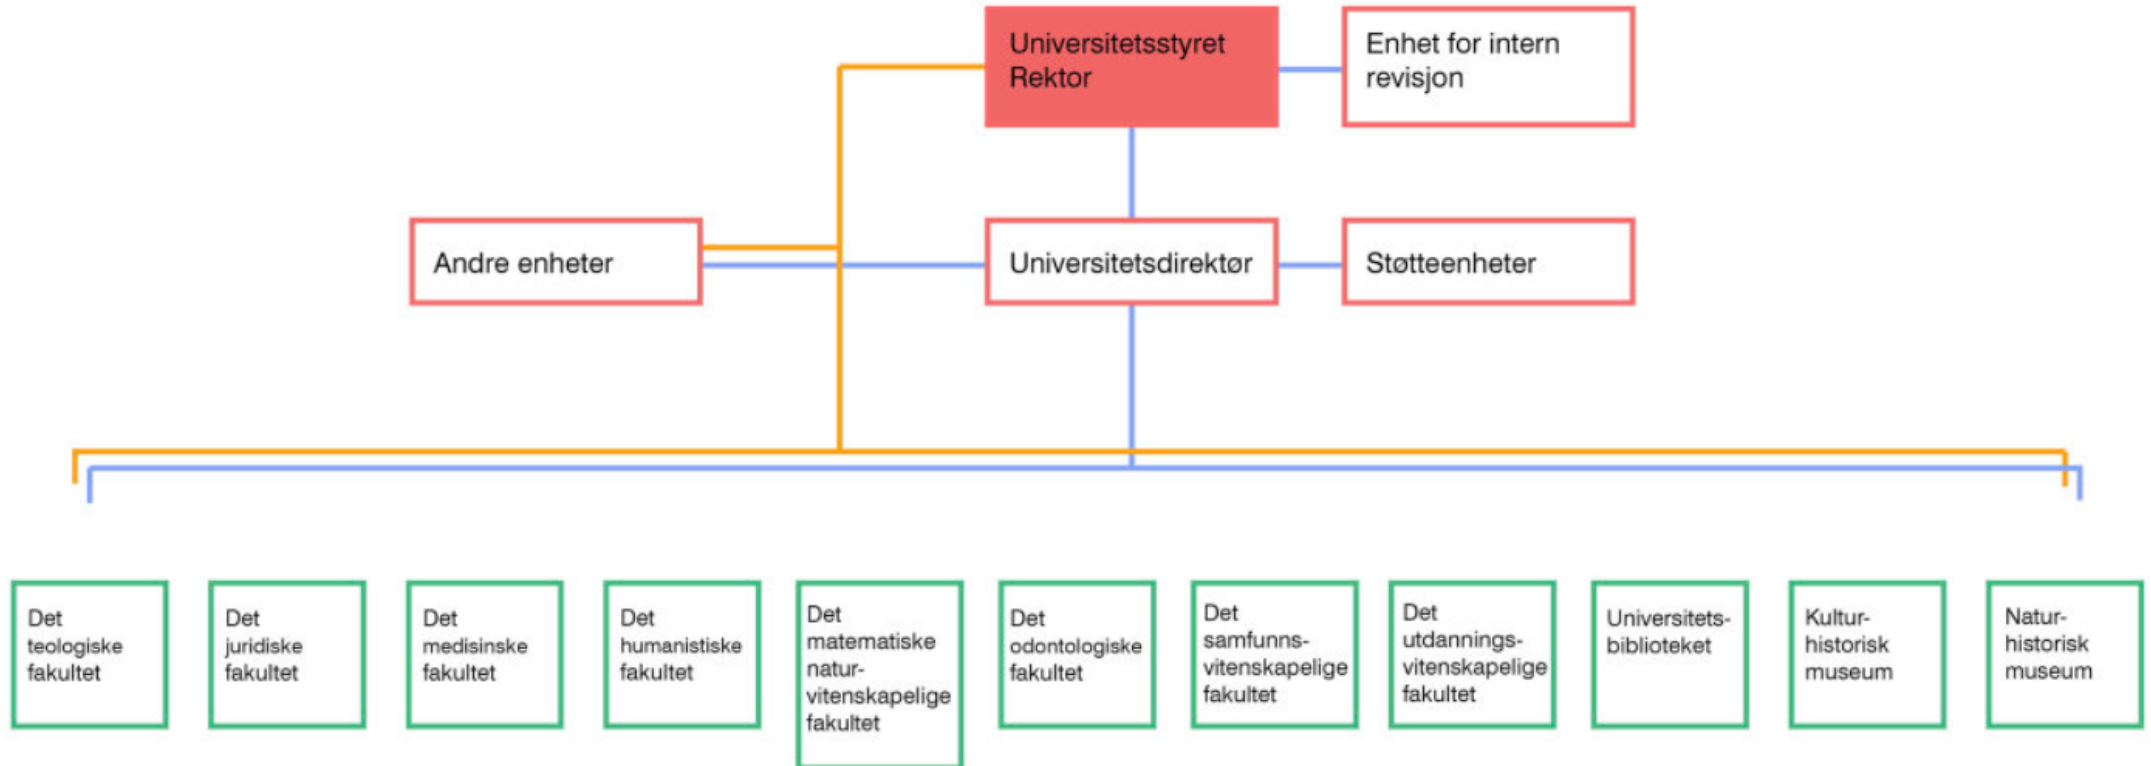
Universitetsstyret
Rektor

Enhet for intern revisjon

Andre enheter

Universitetsdirektør

Støtteenheter

Det teologiske fakultet

Det juridiske fakultet

Det medisinske fakultet

Det humanistiske fakultet

Det matematiske natur-vitenskapelige fakultet

Det odontologiske fakultet

Det samfunns-vitenskapelige fakultet

Det utdannings-vitenskapelige fakultet

Universitets-biblioteket

Kultur-historisk museum

Natur-historisk museum